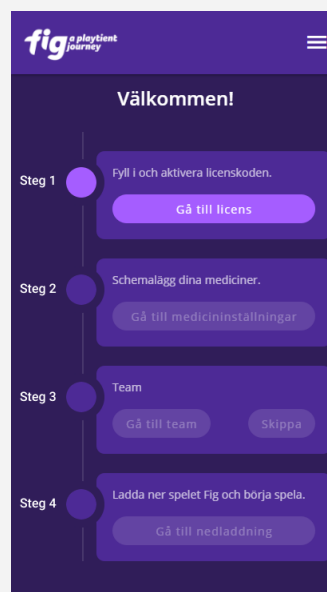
fig a playtient journey

Välkommen!

Steg 1
Fyll i och aktivera licenskoden.
Gå till licens

Steg 2
Schemalägg dina mediciner.
Gå till medicininställningar

Steg 3
Team
Gå till team
Skippa

Steg 4
Ladda ner spelet Fig och börja spela.
Gå till nedladdning